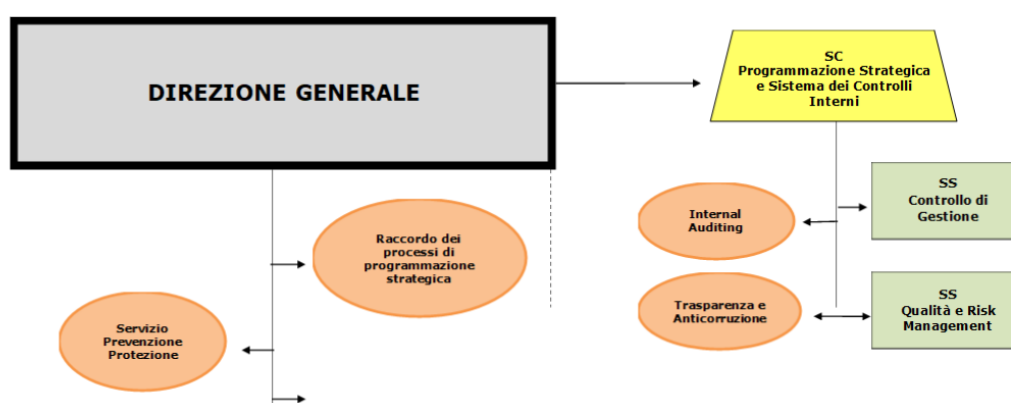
DIREZIONE GENERALE

SC
Programmazione Strategica e Sistema dei Controlli Interni

Raccordo dei processi di programmazione strategica

Internal Auditing

SS
Controllo di Gestione

Servizio Prevenzione Protezione

Trasparenza e Anticorruzione

SS
Qualità e Risk Management